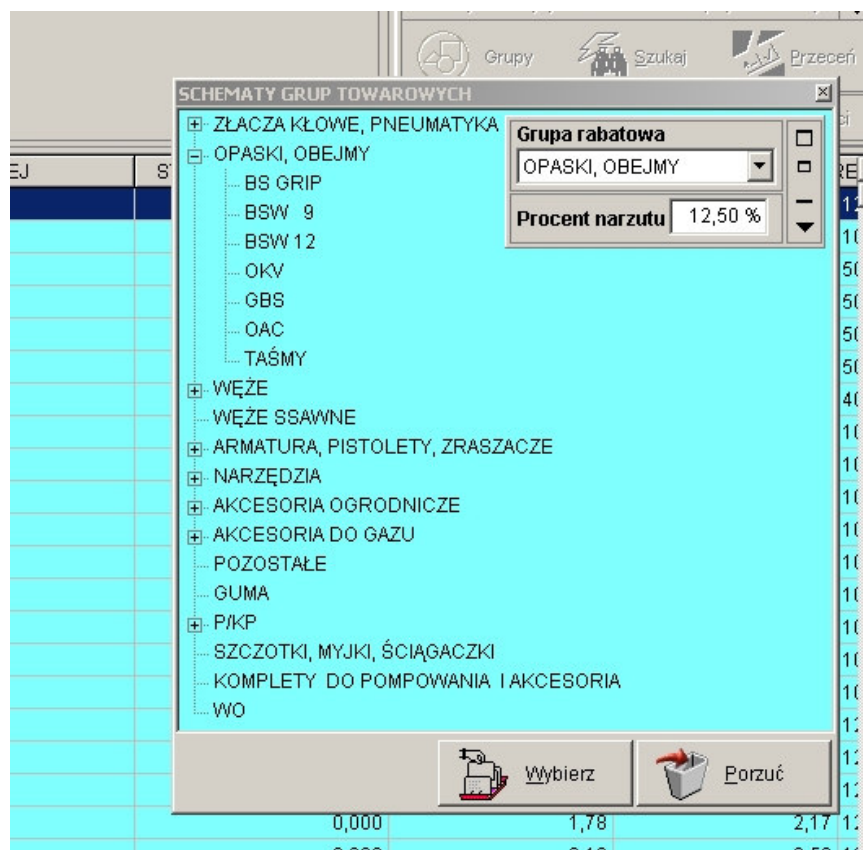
Grupy Szukaj Przeceń

SCHEMATY GRUP TOWAROWYCH

ZŁACZA KŁOWE, PNEUMATYKA
OPASKI, OBEJMY
BS GRIP
BSW 9
BSW 12
OKV
GBS
OAC
TAŚMY
WĘŻE
WĘŻE SSAWNE
ARMATURA, PISTOLETY, ZRASZACZE
NARZĘDZIA
AKCESORIA OGRODNICZE
AKCESORIA DO GAZU
POZOSTAŁE
GUMA
P/KP
SZCZOTKI, MYJKI, ŚCIĄGACZKI
KOMPLETY DO POMPOWANIA I AKCESORIA
WO

Grupa rabatowa
OPASKI, OBEJMY
Procent narzutu 12,50 %

Wybierz
Porzuć

EJ
ST
RE
0,000 1,78 2,17